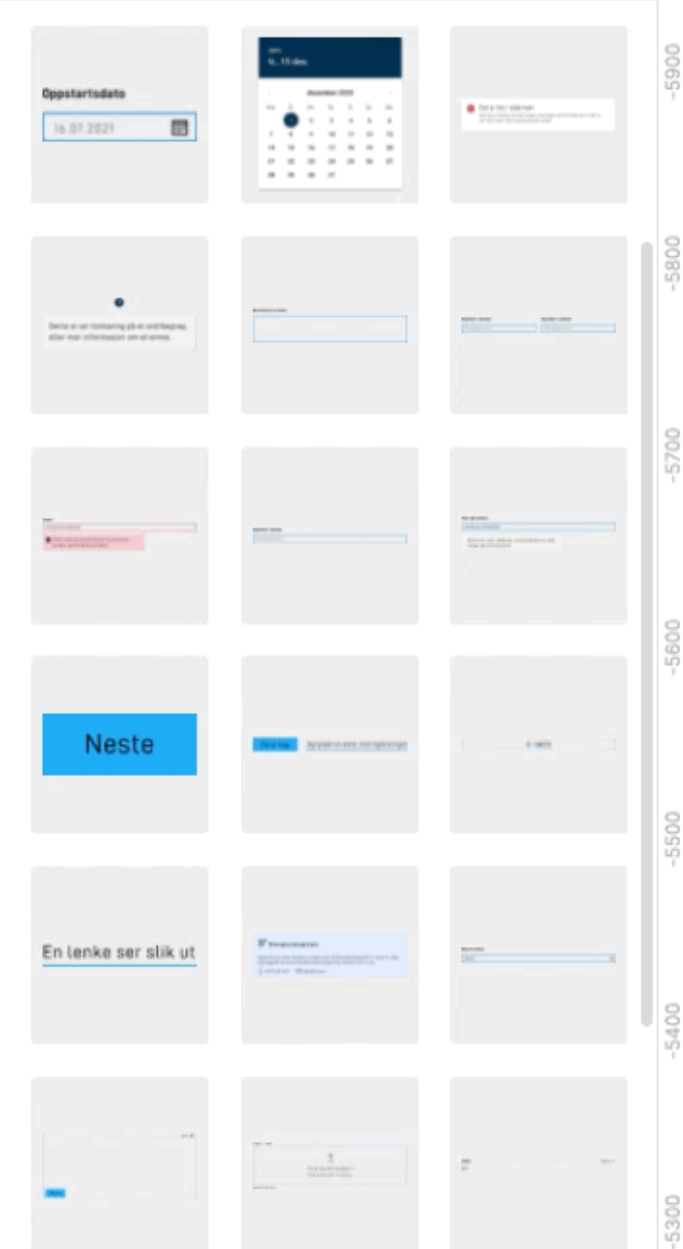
Oppstartsdato

16.07.2021

ti., 15 des.

desember 2020

1 2 3 4 5 6
7 8 9 10 11 12 13
14 15 16 17 18 19 20
21 22 23 24 25 26 27
28 29 30 31

Dette er en forklaring på et ord/begrep, eller mer informasjon om et emne

Neste

Gå videre

En lenke ser slik ut

-5900

-5800

-5700

-5600

-5500

-5400

-5300